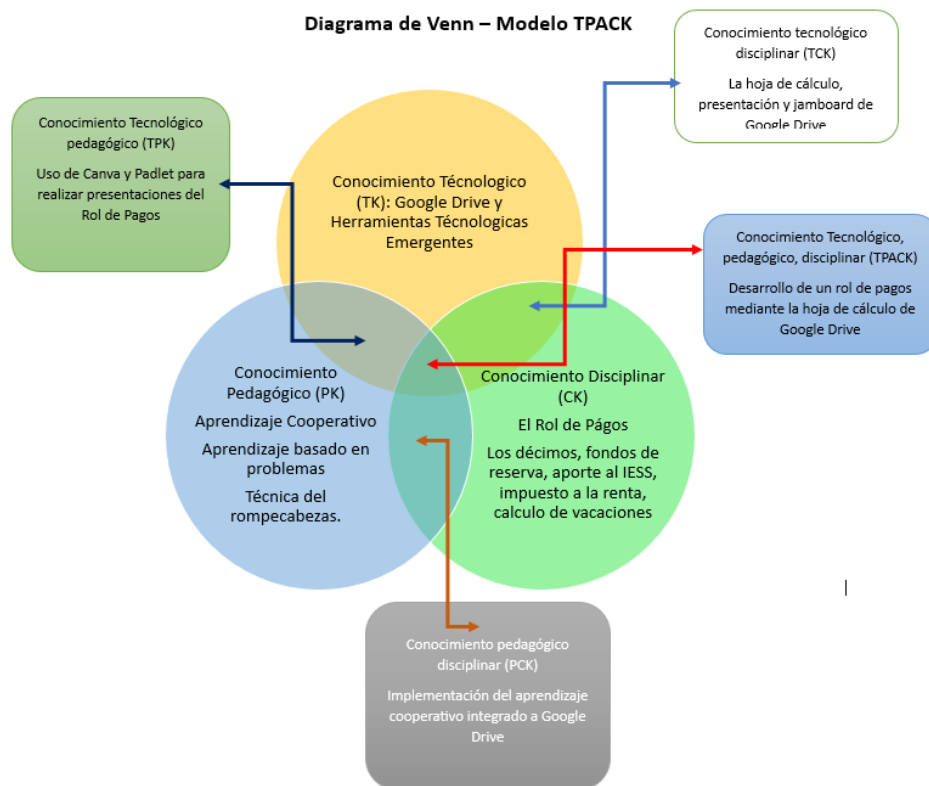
Diagrama de Venn – Modelo TPACK

Conocimiento tecnológico disciplinar (TCK)

La hoja de cálculo, presentación y jamboard de Google Drive

Conocimiento Tecnológico pedagógico (TPK)

Uso de Canva y Padlet para realizar presentaciones del Rol de Pagos

Conocimiento Técnologico (TK): Google Drive y Herramientas Técnologicas Emergentes

Conocimiento Tecnológico, pedagógico, disciplinar (TPACK)

Desarrollo de un rol de pagos mediante la hoja de cálculo de Google Drive

Conocimiento Pedagógico (PK)

Aprendizaje Cooperativo

Aprendizaje basado en problemas

Técnica del rompecabezas.

Conocimiento Disciplinar (CK)

El Rol de Págos

Los décimos, fondos de reserva, aporte al IESS, impuesto a la renta, calculo de vacaciones

Conocimiento pedagógico disciplinar (PCK)

Implementación del aprendizaje cooperativo integrado a Google Drive